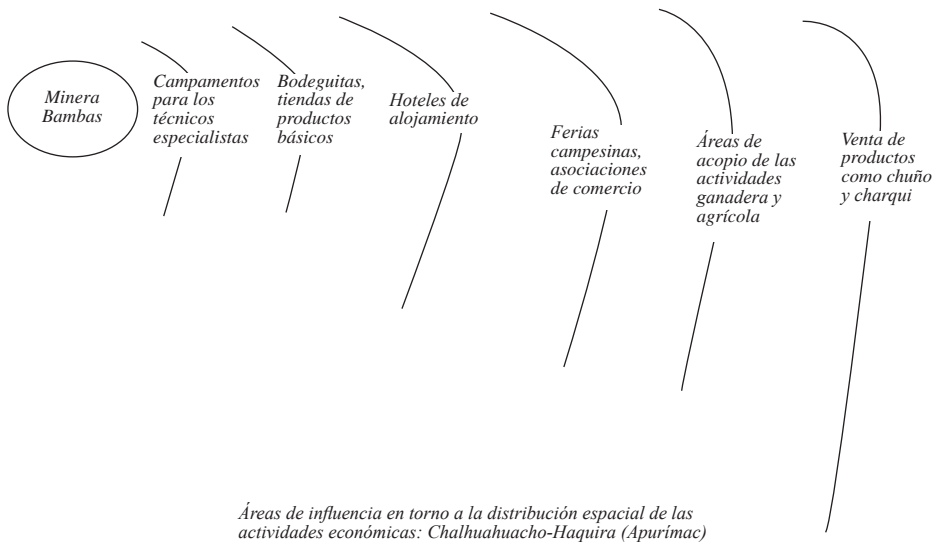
Minera Bambas

Campamentos para los técnicos especialistas

Bodeguitas, tiendas de productos básicos

Hoteles de alojamiento

Ferias campesinas, asociaciones de comercio

Áreas de acopio de las actividades ganadera y agrícola

Venta de productos como chuño y charqui

Áreas de influencia en torno a la distribución espacial de las actividades económicas: Chalhuahuacho-Haquira (Apurímac)